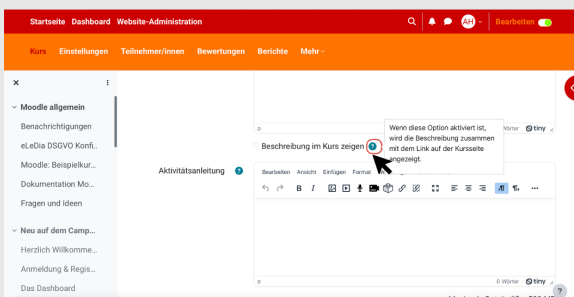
Startseite Dashboard Website-Administration

AH Bearbeiten

Kurs Einstellungen Teilnehmer/innen Bewertungen Berichte Mehr

×

Moodle allgemein

Benachrichtigungen

eLeDia DSGVO Konfi...

Moodle: Beispielkur...

Dokumentation Mo...

Fragen und Ideen

Neu auf dem Camp...

Herzlich Willkomme...

Anmeldung & Regis...

Das Dashboard

p

0 Wörter tiny

Beschreibung im Kurs zeigen

Wenn diese Option aktiviert ist, wird die Beschreibung zusammen mit dem Link auf der Kursseite angezeigt.

Aktivitätsanleitung

Bearbeiten Ansicht Einfügen Format

p

0 Wörter tiny

?